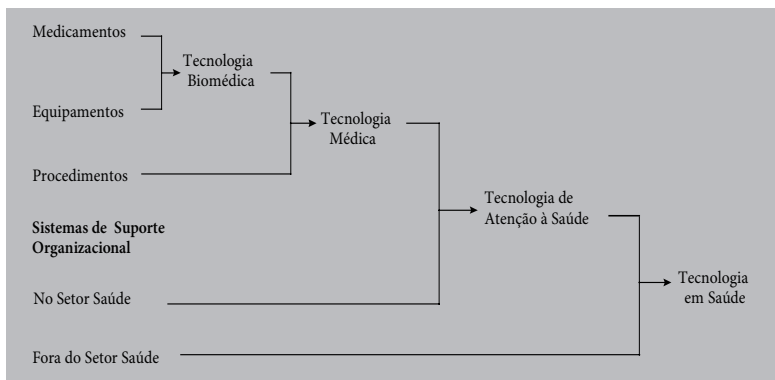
Medicamentos

Equipamentos

Tecnologia Biomédica

Procedimentos

Tecnologia Médica

**Sistemas de Suporte Organizacional**

No Setor Saúde

Tecnologia de Atenção à Saúde

Fora do Setor Saúde

Tecnologia em Saúde